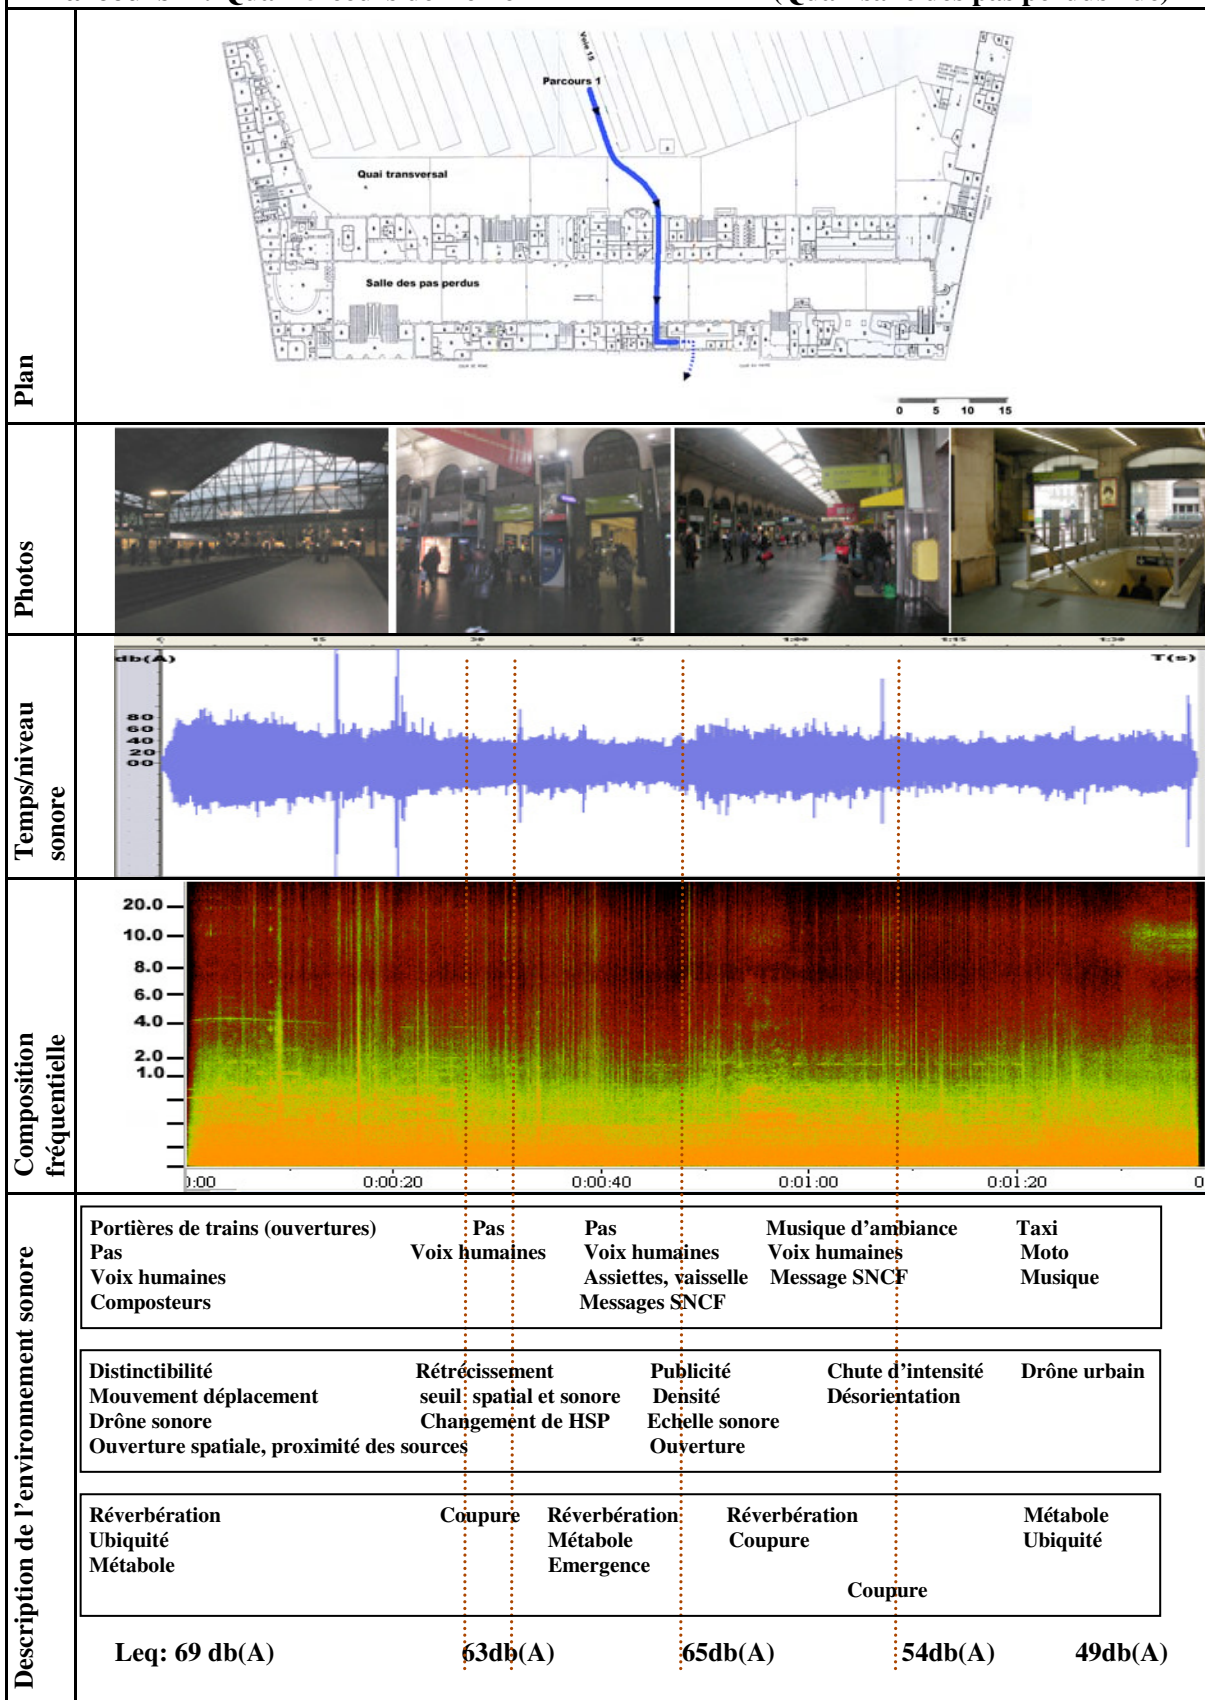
Plan

Voie 15

Parcours 1

Quai transversal

Salle des pas perdus

0 5 10 15

Photos

Temps/niveau sonore

db(A)

T(s)

80
60
40
20
00

Composition fréquentielle

20.0
10.0
8.0
6.0
4.0
2.0
1.0

0:00 0:00:20 0:00:40 0:01:00 0:01:20 0

Description de l'environnement sonore

Portières de trains (ouvertures)
Pas
Voix humaines
Composteurs

Pas
Voix humaines

Pas
Voix humaines
Assiettes, vaisselle
Messages SNCF

Musique d'ambiance
Voix humaines
Message SNCF

Taxi
Moto
Musique

Distinctibilité
Mouvement déplacement
Drône sonore
Ouverture spatiale, proximité des sources

Rétrécissement
seuil spatial et sonore
Changement de HSP

Publicité
Densité
Echelle sonore
Ouverture

Chute d'intensité
Désorientation

Drône urbain

Réverbération
Ubiquité
Métabole

Coupure

Réverbération
Métabole
Emergence

Réverbération
Coupure

Coupure

Métabole
Ubiquité

Leq: 69 db(A) 63db(A) 65db(A) 54db(A) 49db(A)